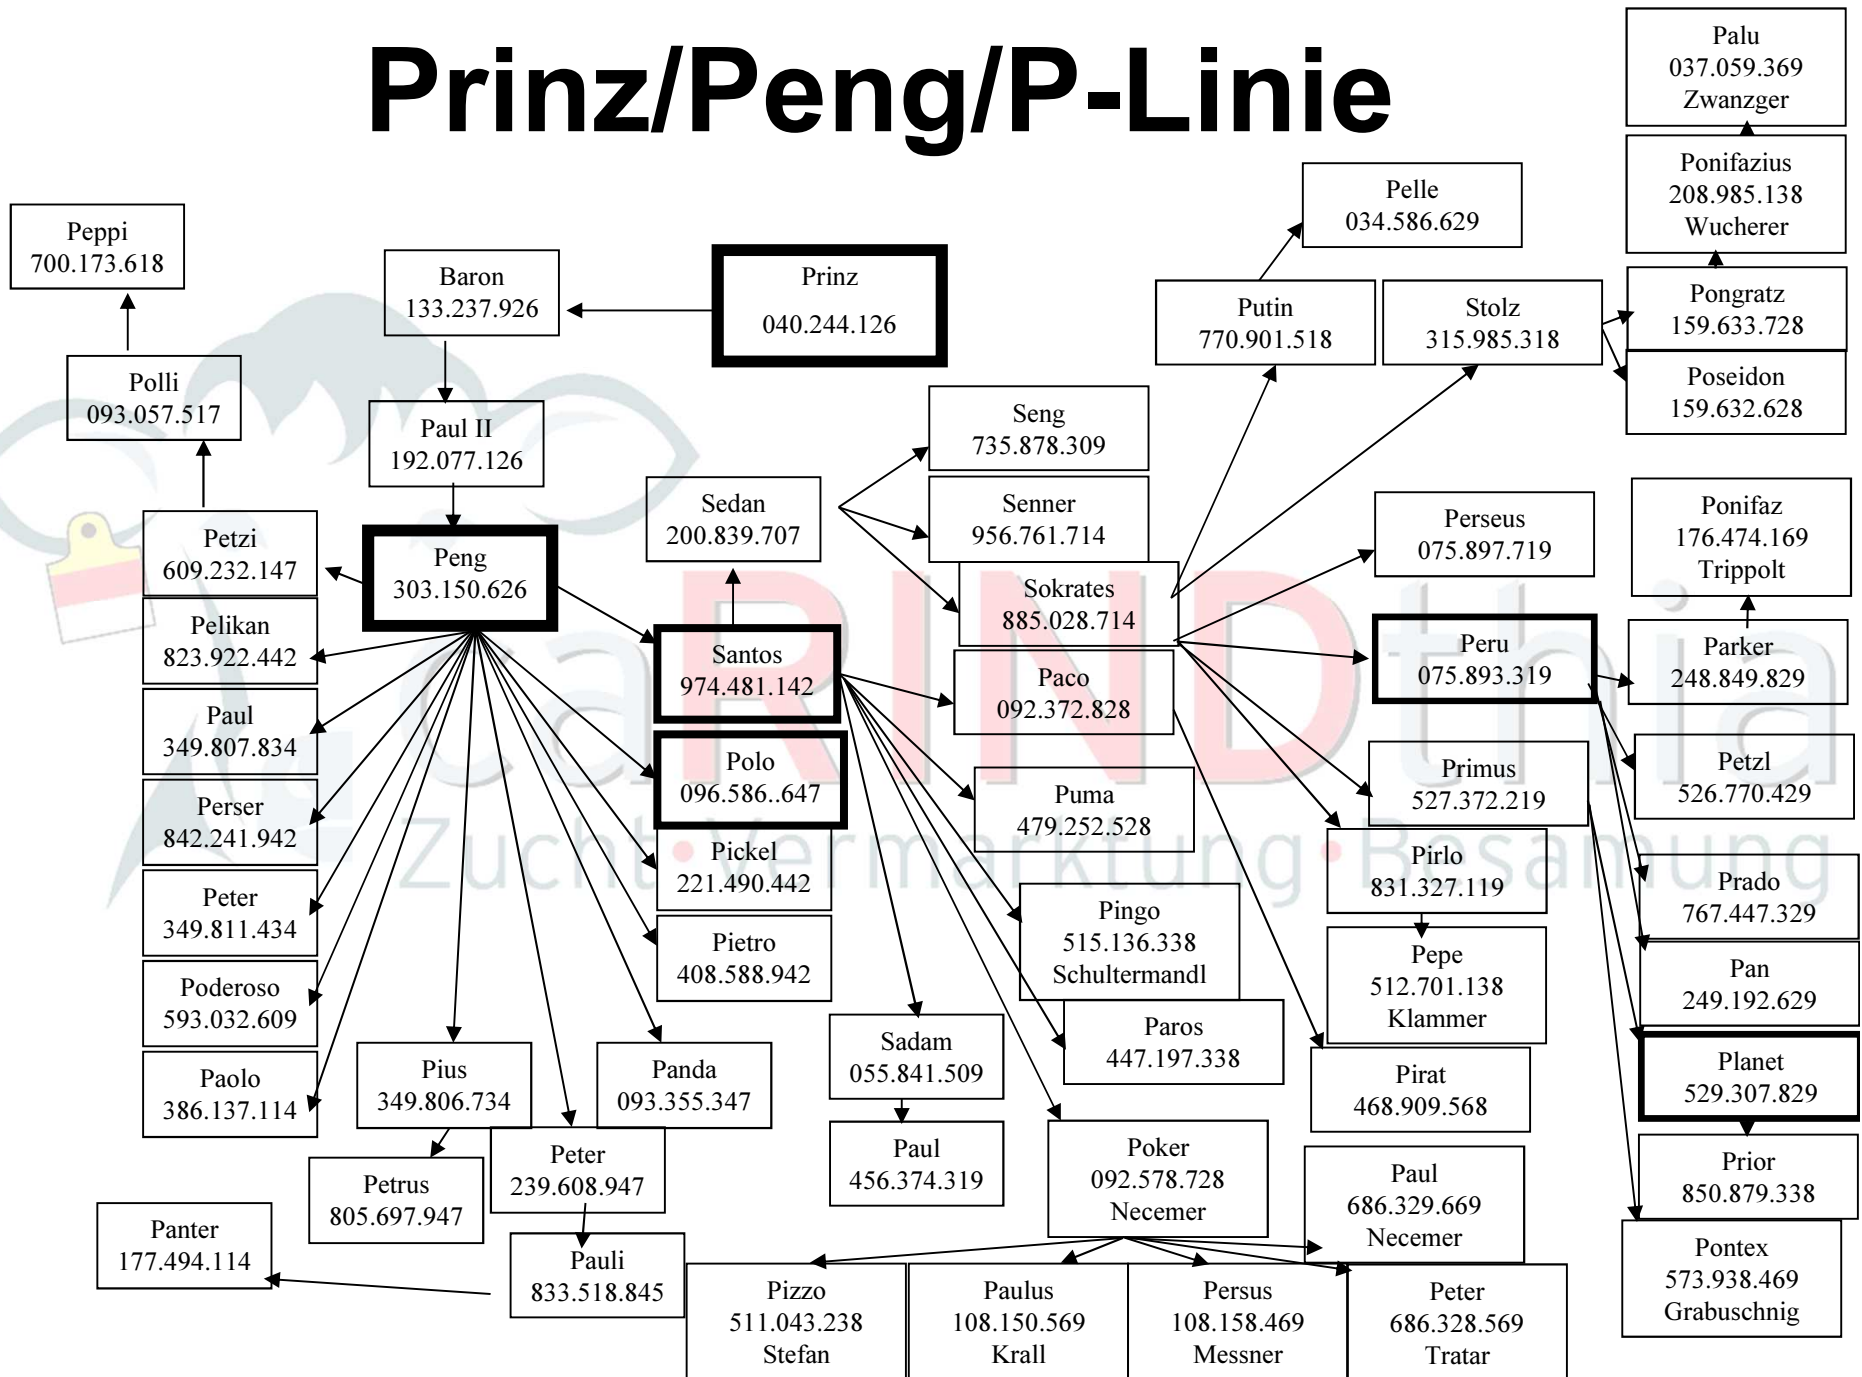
Prinz/Peng/P-Linie

Palu
037.059.369
Zwanzger

Ponifazius
208.985.138
Wucherer

Pelle
034.586.629

Peppi
700.173.618

Baron
133.237.926

Prinz
040.244.126

Putin
770.901.518

Stolz
315.985.318

Pongratz
159.633.728

Poseidon
159.632.628

Polli
093.057.517

Paul II
192.077.126

Seng
735.878.309

Senner
956.761.714

Sedan
200.839.707

Perseus
075.897.719

Ponifaz
176.474.169
Trippolt

Petzi
609.232.147

Peng
303.150.626

Sokrates
885.028.714

Pelikan
823.922.442

Santos
974.481.142

Peru
075.893.319

Parker
248.849.829

Paco
092.372.828

Paul
349.807.834

Polo
096.586..647

Petzl
526.770.429

Primus
527.372.219

Puma
479.252.528

Perser
842.241.942

Pickel
221.490.442

Pirlo
831.327.119

Prado
767.447.329

Peter
349.811.434

Pingo
515.136.338
Schultermandl

Pietro
408.588.942

Pepe
512.701.138
Klammer

Pan
249.192.629

Poderoso
593.032.609

Paros
447.197.338

Sadam
055.841.509

Planet
529.307.829

Pius
349.806.734

Panda
093.355.347

Pirat
468.909.568

Paolo
386.137.114

Paul
456.374.319

Poker
092.578.728
Necemer

Prior
850.879.338

Peter
239.608.947

Petrus
805.697.947

Paul
686.329.669
Necemer

Pontex
573.938.469
Grabuschnig

Panter
177.494.114

Pauli
833.518.845

Pizzo
511.043.238
Stefan

Paulus
108.150.569
Krall

Persus
108.158.469
Messner

Peter
686.328.569
Tratar

caRINDthia
Zucht • Vermarktung • Besamung